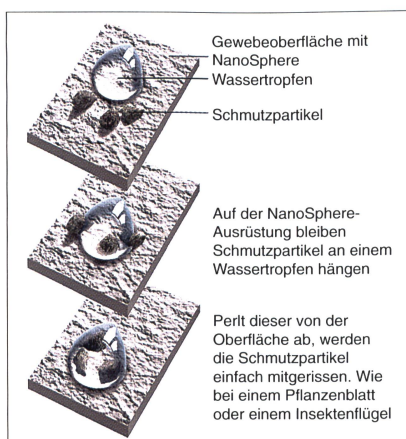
Gewebeoberfläche mit NanoSphere

Wassertropfen

Schmutzpartikel

Auf der NanoSphere-Ausrüstung bleiben Schmutzpartikel an einem Wassertropfen hängen

Perlt dieser von der Oberfläche ab, werden die Schmutzpartikel einfach mitgerissen. Wie bei einem Pflanzenblatt oder einem Insektenflügel